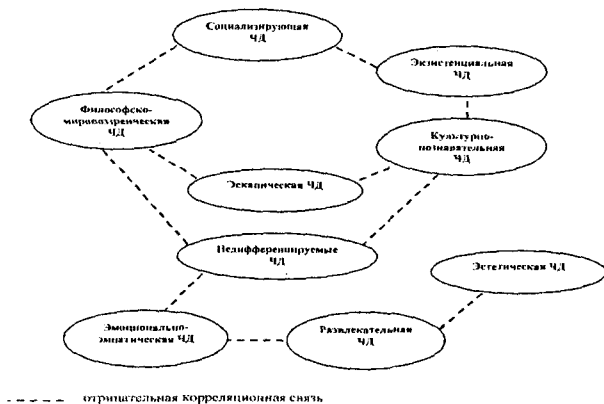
Социализирующая ЧД

Экзистенциальная ЧД

Философско-мировоззренческая ЧД

Культурно-познавательная ЧД

Эскапическая ЧД

Недифференцируемые ЧД

Эстетическая ЧД

Эмоционально-эмпатическая ЧД

Развлекательная ЧД

отрицательная корреляционная связь